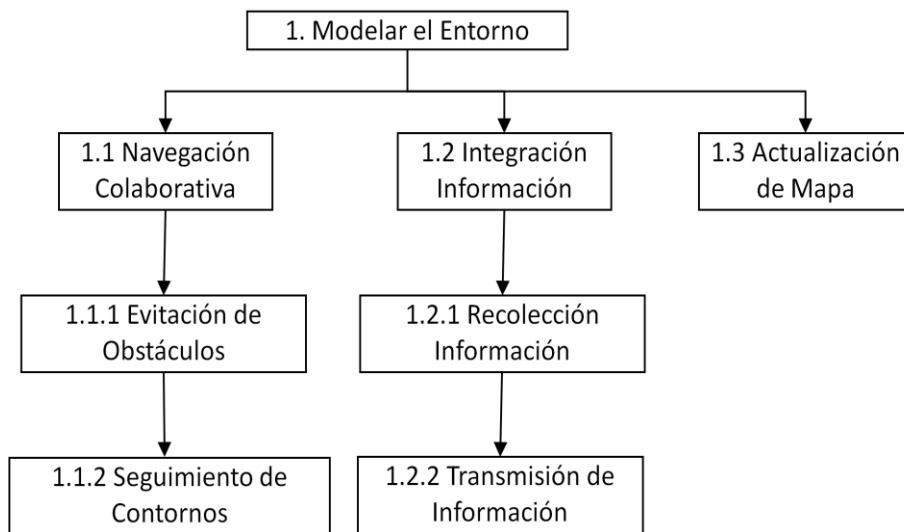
1. Modelar el Entorno

1.1 Navegación Colaborativa

1.2 Integración Información

1.3 Actualización de Mapa

1.1.1 Evitación de Obstáculos

1.2.1 Recolección Información

1.1.2 Seguimiento de Contornos

1.2.2 Transmisión de Información